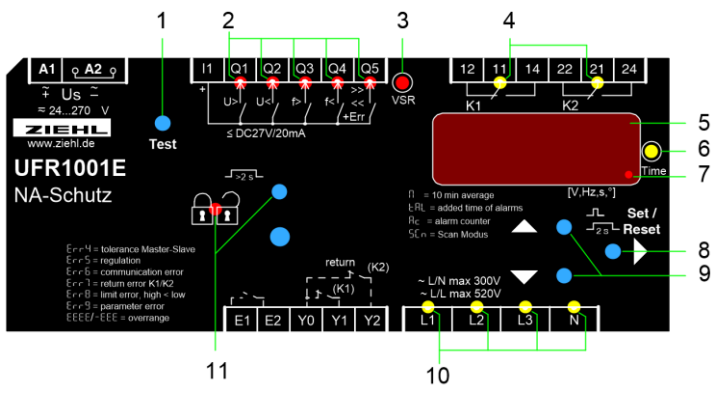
1
2
3
4
A1
A2
Us
≈ 24...270 V
ZIEHL
www.ziehl.de
UFR1001E
NA-Schutz
Test
I1
Q1
Q2
Q3
Q4
Q5
+
U>
U<
f>
f<
>>
<<
+Err
≤ DC27V/20mA
VSR
12
11
14
22
21
24
K1
K2
5
6
Time
7
[V,Hz,s,°]
>2 s
Err 4 = tolerance Master-Slave
Err 5 = regulation
Err 6 = communication error
Err 7 = return error K1/K2
Err 8 = limit error, high < low
Err 9 = parameter error
EEEE/-EEE = overrange
return
(K2)
(K1)
E1
E2
Y0
Y1
Y2
= 10 min average
tAL = added time of alarms
Ac = alarm counter
SCn = Scan Modus
Set /
2 s
Reset
8
9
~ L/N max 300V
~ L/L max 520V
L1
L2
L3
N
11
10